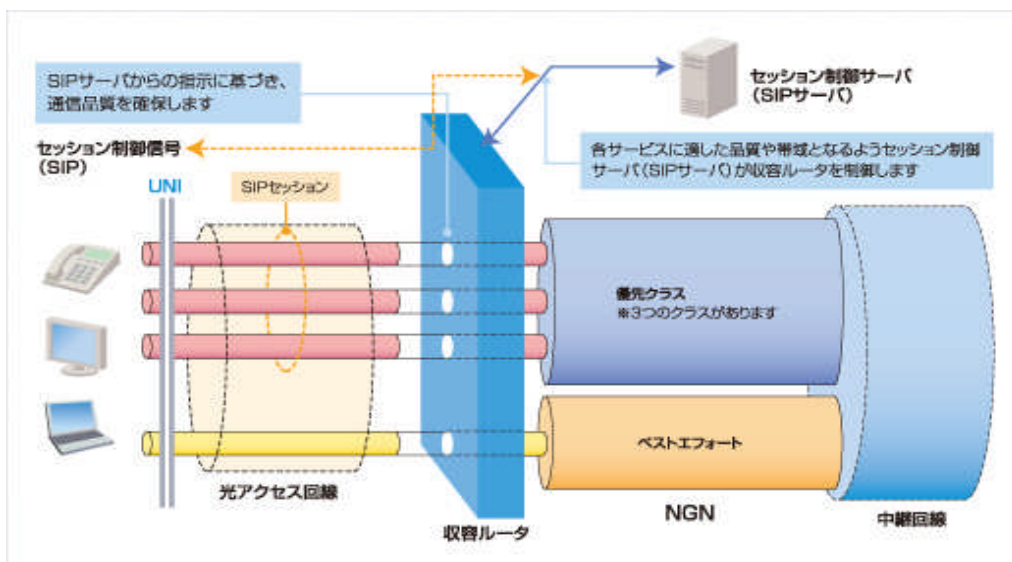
SIPサーバからの指示に基づき、通信品質を確保します

セッション制御サーバ（SIPサーバ）

セッション制御信号（SIP）

各サービスに適した品質や帯域となるようセッション制御サーバ（SIPサーバ）が収容ルータを制御します

UNI

SIPセッション

優先クラス
※3つのクラスがあります

ベストエフォート

光アクセス回線

収容ルータ

NGN

中継回線